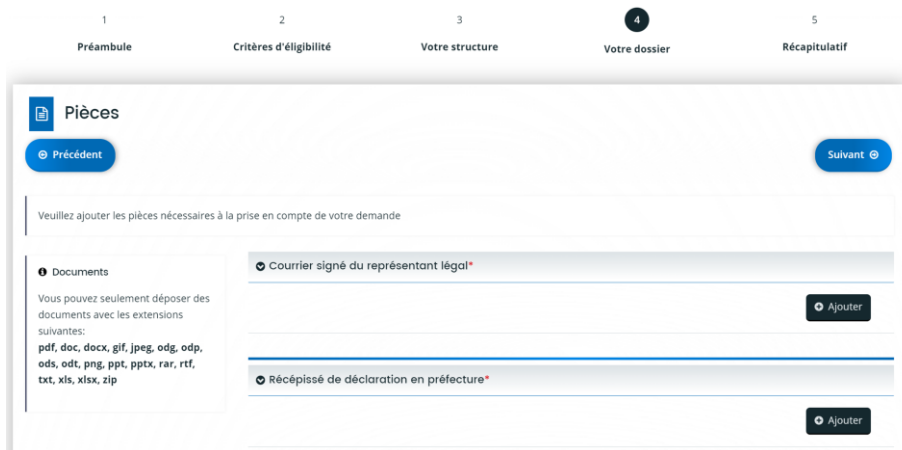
1
Préambule

2
Critères d'éligibilité

3
Votre structure

4
Votre dossier

5
Récapitulatif

Pièces

Précédent

Suivant

Veuillez ajouter les pièces nécessaires à la prise en compte de votre demande

Documents

Vous pouvez seulement déposer des documents avec les extensions suivantes:
pdf, doc, docx, gif, jpeg, odg, odp, ods, odt, png, ppt, pptx, rar, rtf, txt, xls, xlsx, zip

Courrier signé du représentant légal*

Ajouter

Récépissé de déclaration en préfecture*

Ajouter